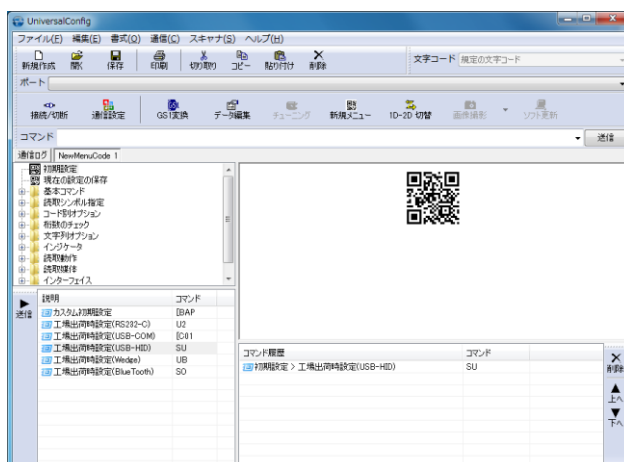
UniversalConfig

ファイル(F) 編集(E) 書式(O) 通信(C) スキャナ(S) ヘルプ(H)

新規作成 開く 保存 印刷 切り取り コピー 貼り付け 削除

文字コード 規定の文字コード

ポート

接続/切断 通信設定 GS1変換 データ編集 チューニング 新規メニュー 1D-2D 切替 画像撮影 ソフト更新

コマンド

送信

通信ログ NewMenuCode 1

初期設定
現在の設定の保存
基本コマンド
読取シンボル指定
コード別オプション
桁数のチェック
文字列オプション
インジケータ
読取動作
読取媒体
インターフェイス

送信

| 説明 | コマンド |
|---|---|
| カスタム初期設定 | [BAP |
| 工場出荷時設定(RS232-C) | U2 |
| 工場出荷時設定(USB-COM) | [C01 |
| 工場出荷時設定(USB-HID) | SU |
| 工場出荷時設定(Wedge) | UB |
| 工場出荷時設定(BlueTooth) | SO |

| コマンド履歴 | コマンド |
|---|---|
| 初期設定 > 工場出荷時設定(USB-HID) | SU |

削除
上へ
下へ